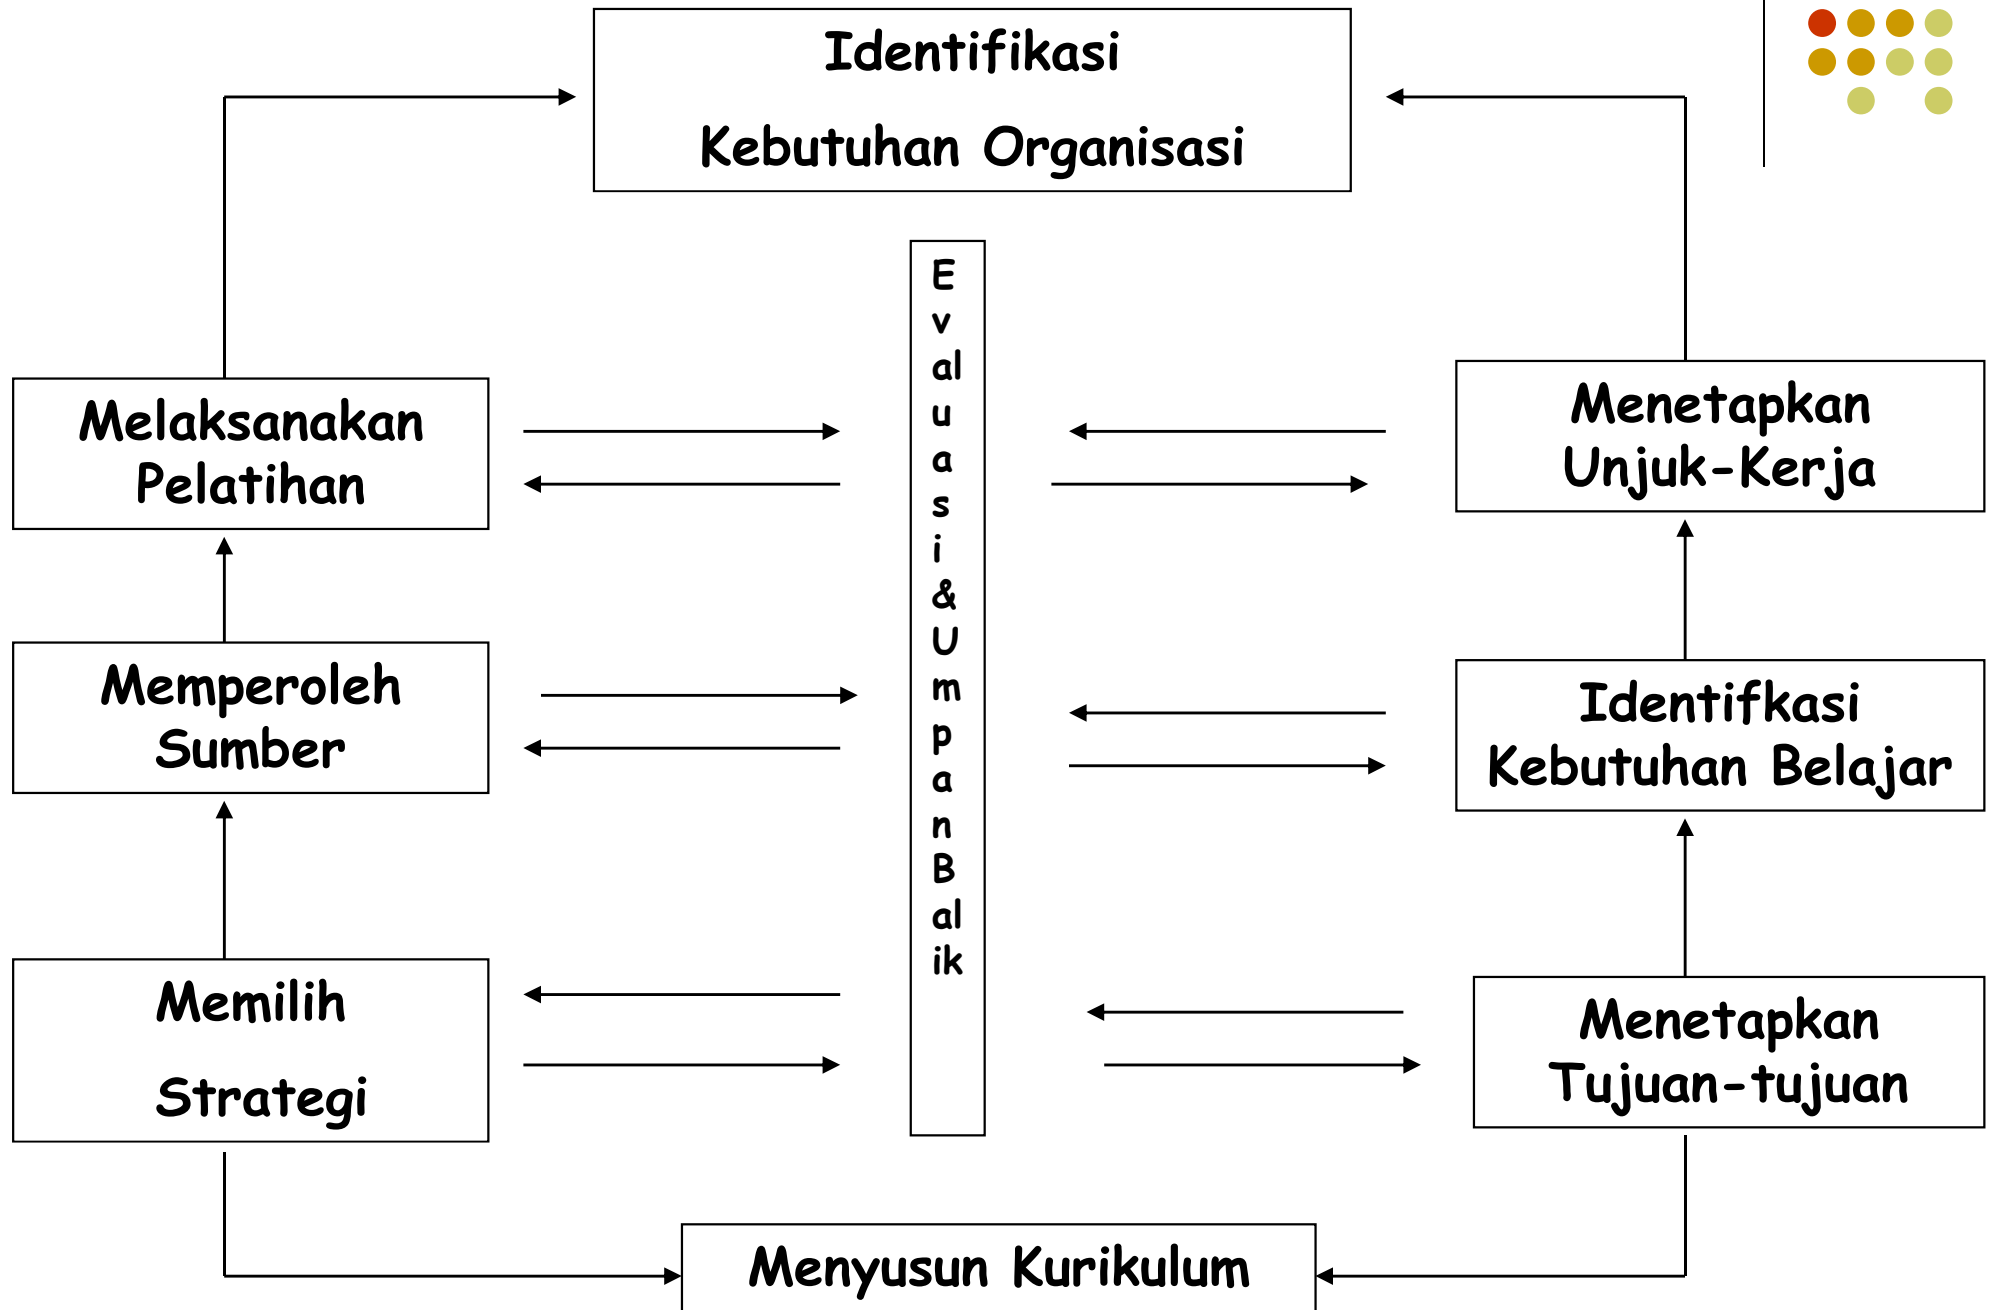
Identifikasi
Kebutuhan Organisasi

Melaksanakan Pelatihan

E
v
al
u
a
s
i
&
U
m
p
a
n
B
al
ik

Menetapkan Unjuk-Kerja

Memperoleh Sumber

Identifkasi Kebutuhan Belajar

Memilih
Strategi

Menetapkan Tujuan-tujuan

Menyusun Kurikulum